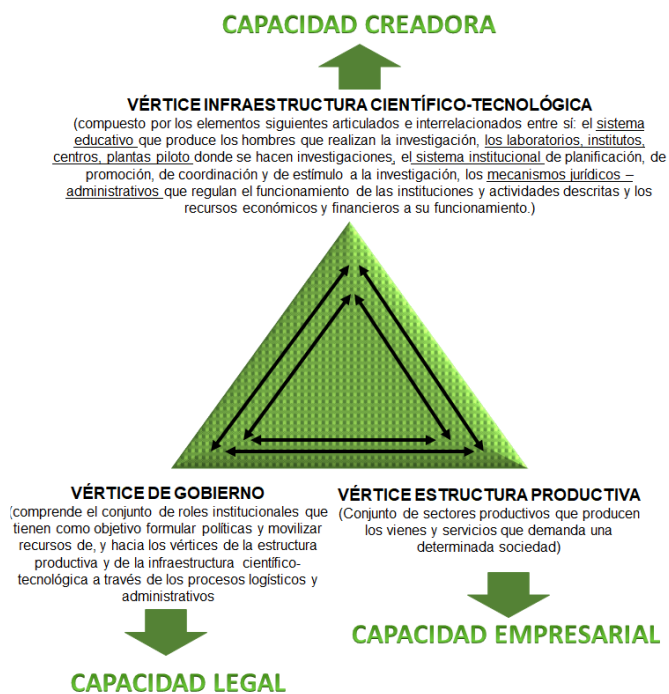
CAPACIDAD CREADORA

VÉRTICE INFRAESTRUCTURA CIENTÍFICO-TECNOLÓGICA
(compuesto por los elementos siguientes articulados e interrelacionados entre sí: el sistema educativo que produce los hombres que realizan la investigación, los laboratorios, institutos, centros, plantas piloto donde se hacen investigaciones, el sistema institucional de planificación, de promoción, de coordinación y de estímulo a la investigación, los mecanismos jurídicos – administrativos que regulan el funcionamiento de las instituciones y actividades descritas y los recursos económicos y financieros a su funcionamiento.)

VÉRTICE DE GOBIERNO
(comprende el conjunto de roles institucionales que tienen como objetivo formular políticas y movilizar recursos de, y hacia los vértices de la estructura productiva y de la infraestructura científico-tecnológica a través de los procesos logísticos y administrativos

VÉRTICE ESTRUCTURA PRODUCTIVA
(Conjunto de sectores productivos que producen los vienes y servicios que demanda una determinada sociedad)

CAPACIDAD EMPRESARIAL

CAPACIDAD LEGAL